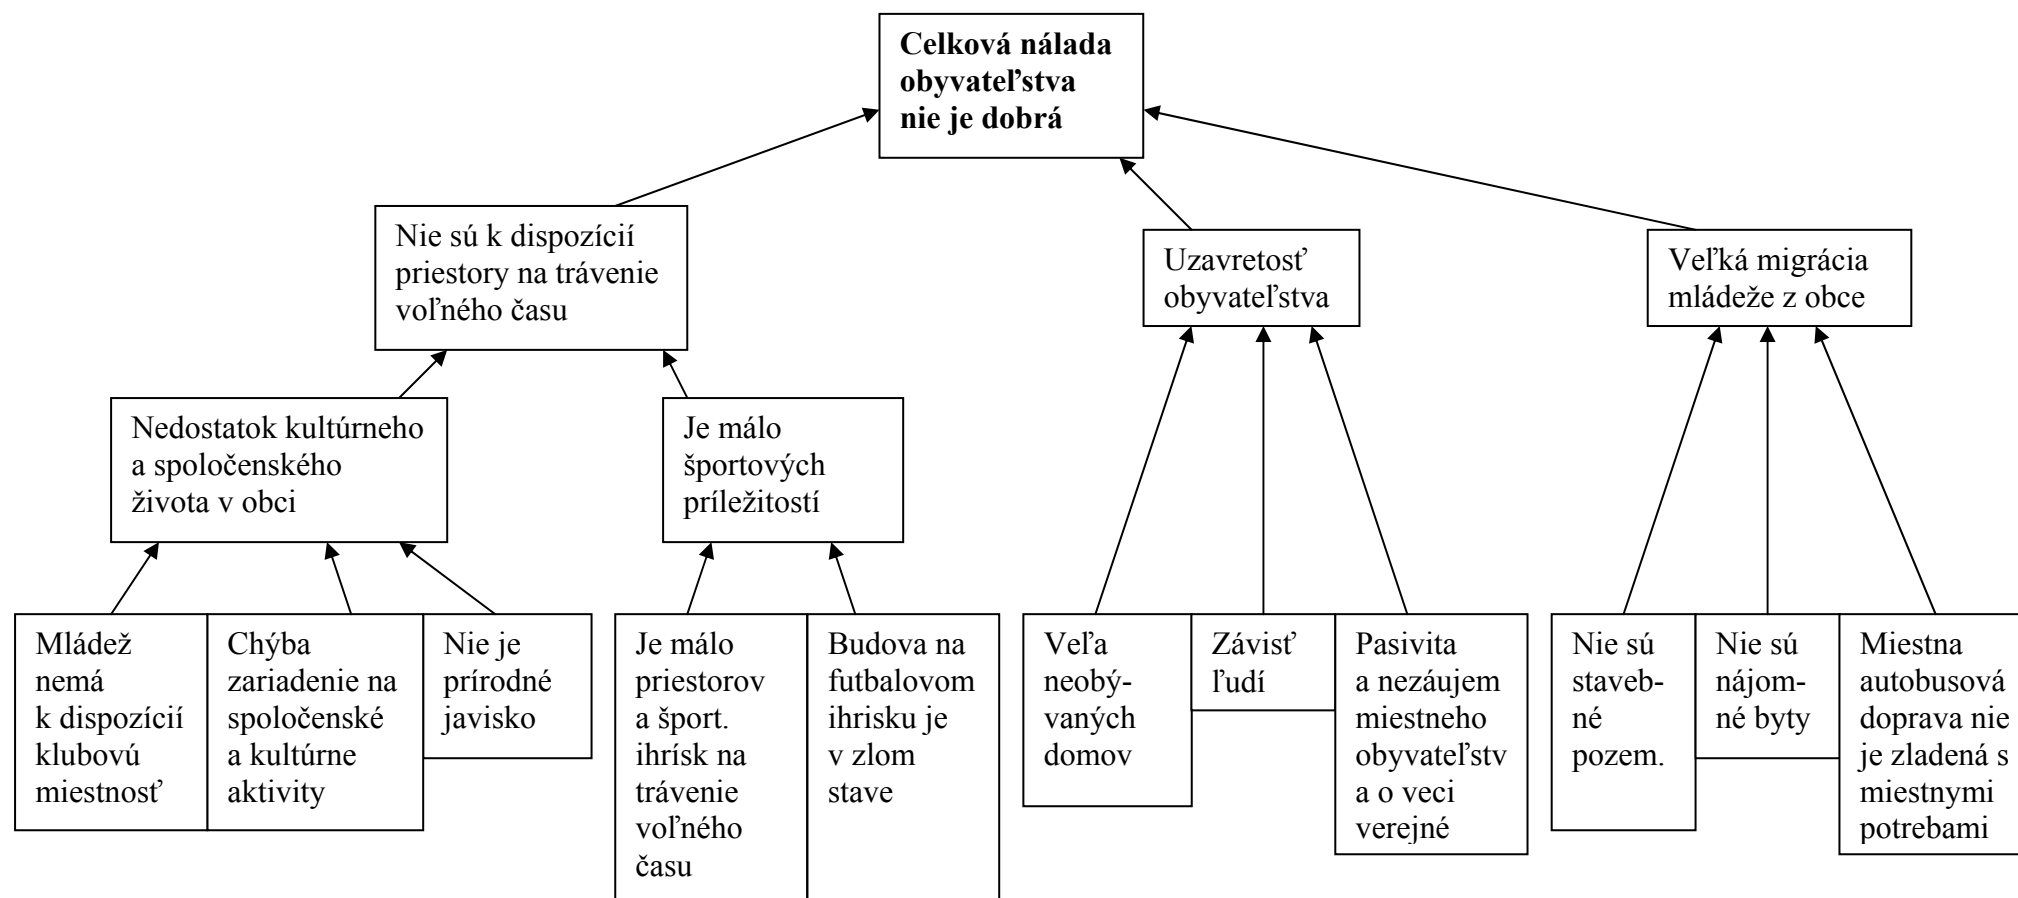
**Celková nálada obyvateľstva nie je dobrá**

Nie sú k dispozícii priestory na trávenie voľného času

Uzavretosť obyvateľstva

Veľká migrácia mládeže z obce

Nedostatok kultúrneho a spoločenského života v obci

Je málo športových príležitostí

Mládež nemá k dispozícii klubovú miestnosť

Chýba zariadenie na spoločenské a kultúrne aktivity

Nie je prírodné javisko

Je málo priestorov a šport. ihrísk na trávenie voľného času

Budova na futbalovom ihrisku je v zlom stave

Veľa neobývaných domov

Závisť ľudí

Pasivita a nezáujem miestneho obyvateľstva o veci verejné

Nie sú stavebné pozem.

Nie sú nájomné byty

Miestna autobusová doprava nie je zladená s miestnymi potrebami